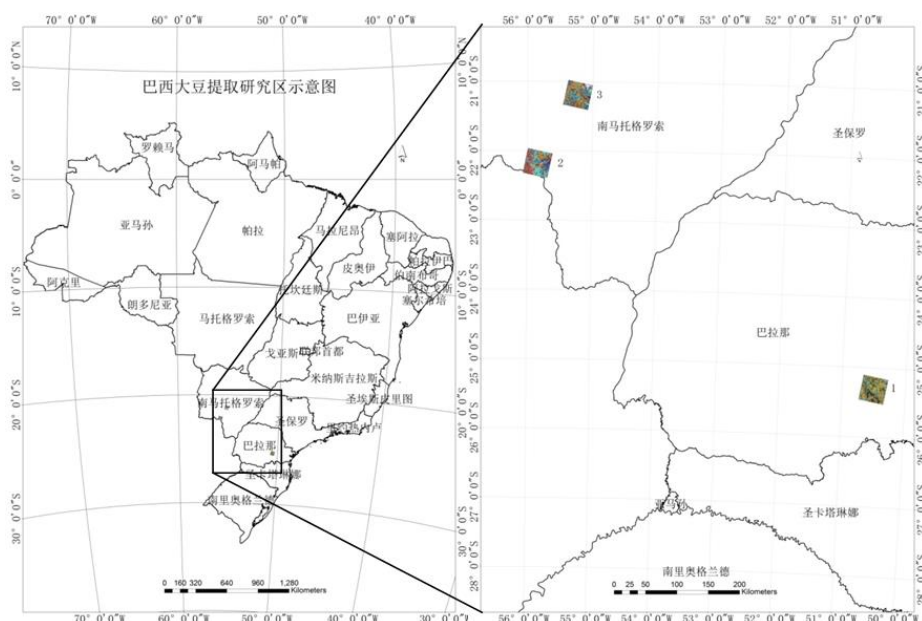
70° 0′0″W 60° 0′0″W 50° 0′0″W 40° 0′0″W

巴西大豆提取研究区示意图

10° 0′0″N
0° 0′0″
10° 0′0″S
20° 0′0″S
30° 0′0″S

罗赖马
阿马帕
亚马孙
帕拉
马拉尼昂
塞阿拉
北里奥格兰德
帕拉伊巴
伯南布哥
阿拉戈斯
塞尔希培
皮奥伊
阿克里
朗多尼亚
托坎廷斯
马托格罗索
巴伊亚
戈亚斯
联邦首都
米纳斯吉拉斯
圣埃斯皮里图
南马托格罗索
圣保罗
里约热内卢
巴拉那
圣卡塔琳娜
南里奥格兰德

0 160 320 640 960 1,280 Kilometers

70° 0′0″W 60° 0′0″W 50° 0′0″W 40° 0′0″W 30° 0′0″W

56° 0′0″W 55° 0′0″W 54° 0′0″W 53° 0′0″W 52° 0′0″W 51° 0′0″W

20° 0′0″S
21° 0′0″S
22° 0′0″S
23° 0′0″S
24° 0′0″S
25° 0′0″S
26° 0′0″S
27° 0′0″S
28° 0′0″S

3
南马托格罗索
2
圣保罗
巴拉那
1
圣卡塔琳娜
南里奥格兰德

0 25 50 100 150 200 Kilometers

56° 0′0″W 55° 0′0″W 54° 0′0″W 53° 0′0″W 52° 0′0″W 51° 0′0″W 50° 0′0″W